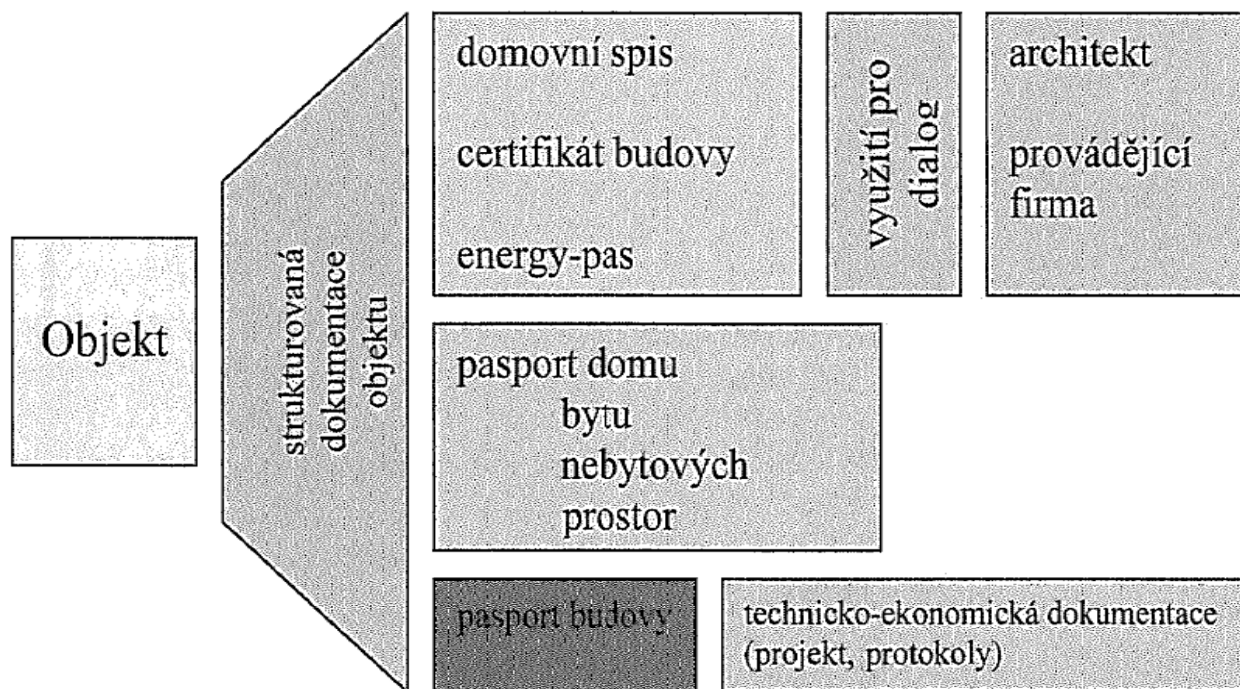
Objekt

strukturovaná dokumentace objektu

domovní spis

certifikát budovy

energy-pas

využití pro dialog

architekt

provádějící firma

pasport domu
bytu
nebytových
prostor

pasport budovy

technicko-ekonomická dokumentace (projekt, protokoly)